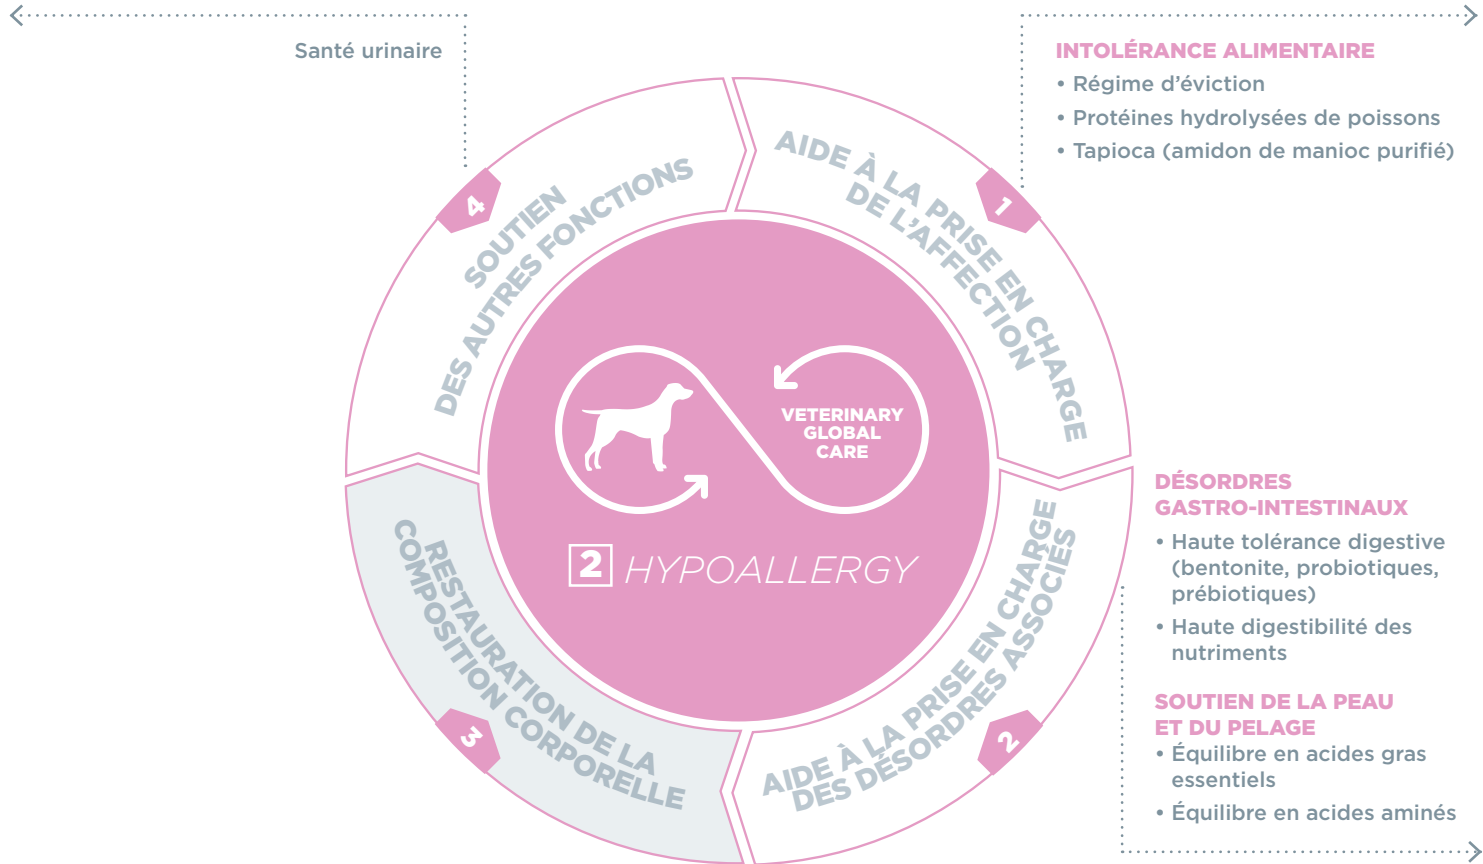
Santé urinaire

INTOLÉRANCE ALIMENTAIRE
• Régime d'éviction
• Protéines hydrolysées de poissons
• Tapioca (amidon de manioc purifié)

4 SOUTIEN DES AUTRES FONCTIONS

1 AIDE À LA PRISE EN CHARGE DE L'AFFECTION

VETERINARY GLOBAL CARE

2 HYPOALLERGY

3 RESTAURATION DE LA COMPOSITION CORPORELLE

2 AIDE À LA PRISE EN CHARGE DES DÉSORDRES ASSOCIÉS

DÉSORDRES GASTRO-INTESTINAUX
• Haute tolérance digestive (bentonite, probiotiques, prébiotiques)
• Haute digestibilité des nutriments

SOUTIEN DE LA PEAU ET DU PELAGE
• Équilibre en acides gras essentiels
• Équilibre en acides aminés